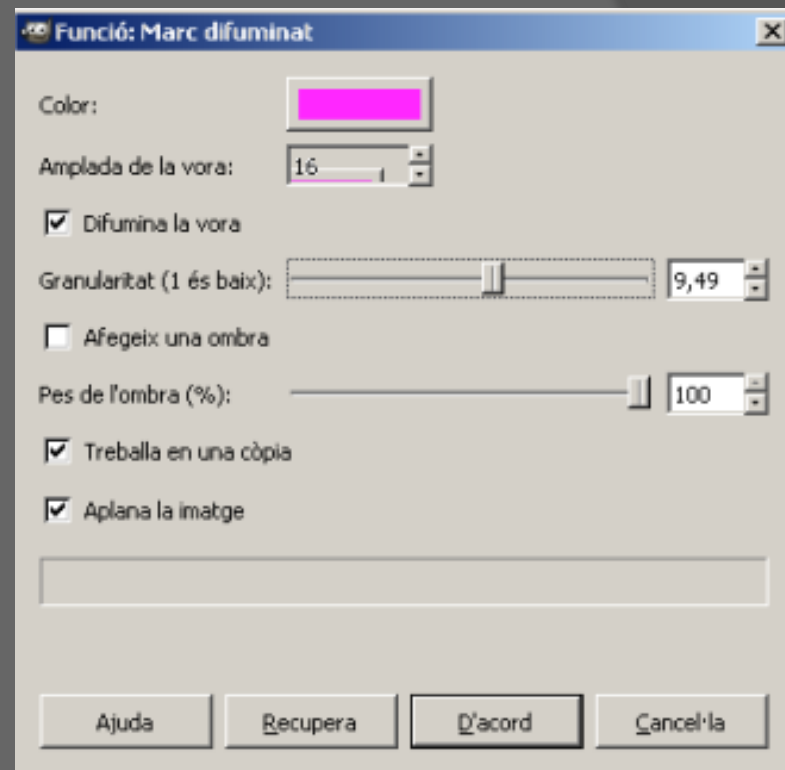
Funció: Marc difuminat

Color:

Amplada de la vora: 16

Difumina la vora

Granularitat (1 és baix): 9,49

Afegeix una ombra

Pes de l'ombra (%): 100

Treballa en una còpia

Aplana la imatge

Ajuda

Recupera

D'acord

Cancel·la